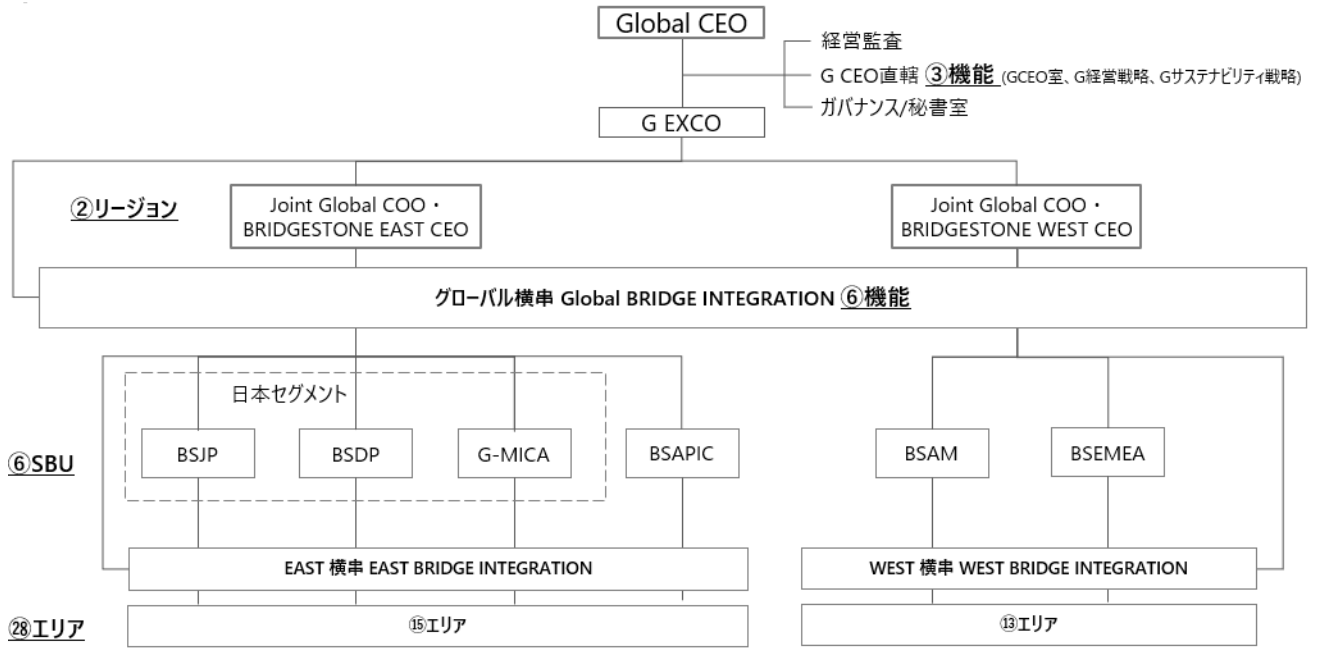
Global CEO

経営監査

G CEO直轄 ③機能 (GCEO室、G経営戦略、Gサステナビリティ戦略)

ガバナンス/秘書室

G EXCO

②リージョン

Joint Global COO・ BRIDGESTONE EAST CEO

Joint Global COO・ BRIDGESTONE WEST CEO

グローバル横串 Global BRIDGE INTEGRATION ⑥機能

日本セグメント

⑥SBU

BSJP

BSDP

G-MICA

BSAPIC

BSAM

BSEMEA

EAST 横串 EAST BRIDGE INTEGRATION

WEST 横串 WEST BRIDGE INTEGRATION

㉘エリア

⑮エリア

⑬エリア